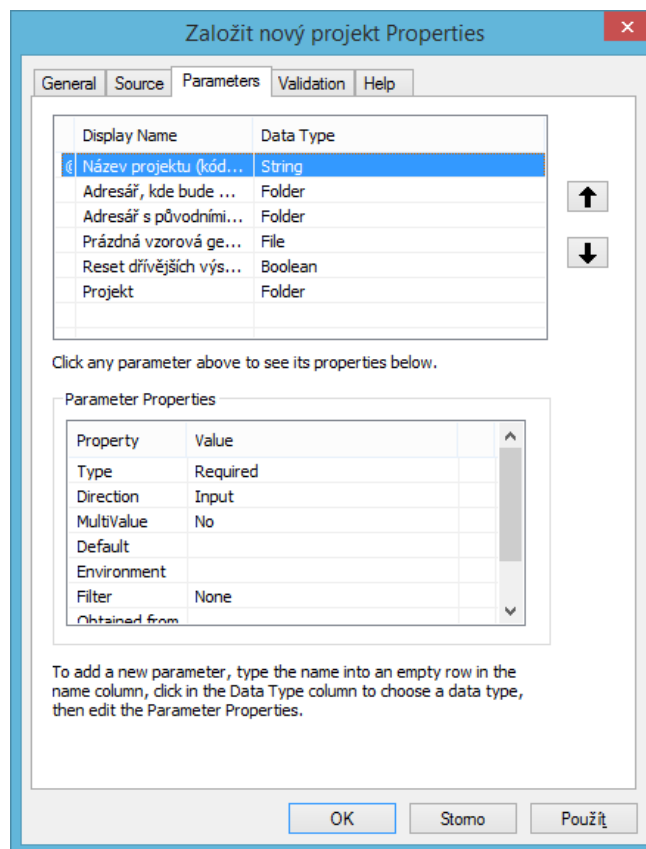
Založit nový projekt Properties

General | Source | Parameters | Validation | Help

| Display Name | Data Type |
|---|---|
| Název projektu (kód... | String |
| Adresář, kde bude ... | Folder |
| Adresář s původními... | Folder |
| Prázdná vzorová ge... | File |
| Reset dřívějších výs... | Boolean |
| Projekt | Folder |

Click any parameter above to see its properties below.

Parameter Properties

| Property | Value |
|---|---|
| Type | Required |
| Direction | Input |
| MultiValue | No |
| Default | |
| Environment | |
| Filter | None |
| Obtained from | |

To add a new parameter, type the name into an empty row in the name column, click in the Data Type column to choose a data type, then edit the Parameter Properties.

OK | Storno | Použít